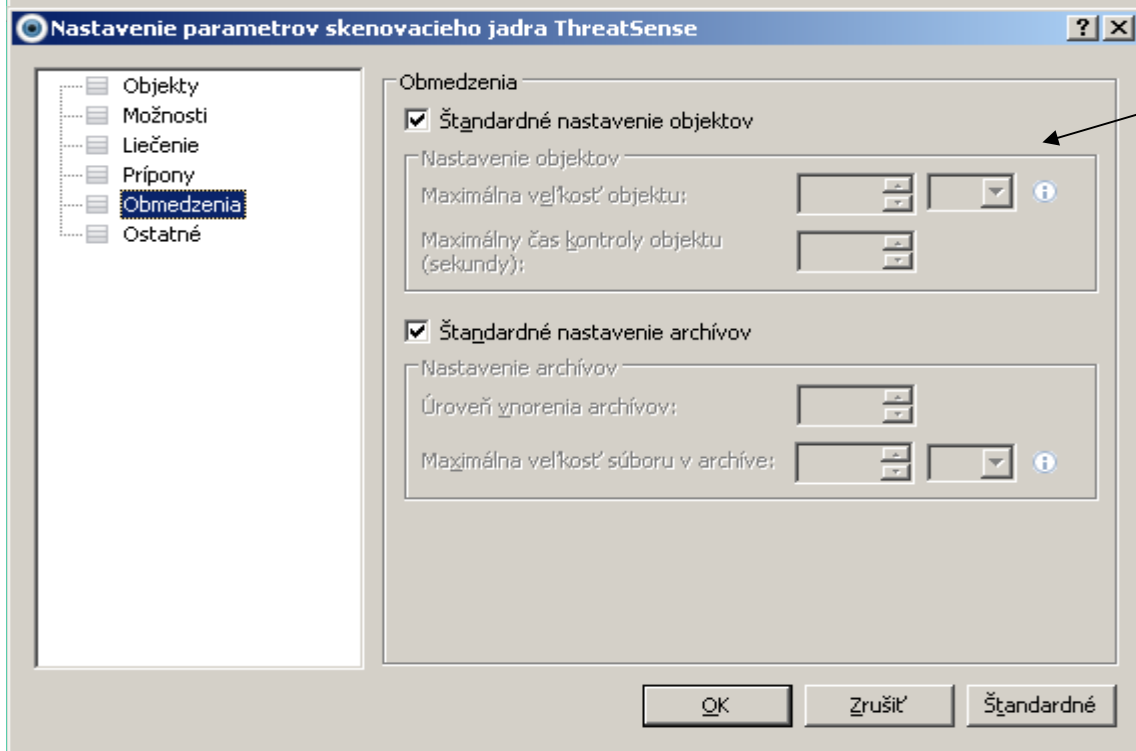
Nastavenie parametrov skenovacieho jadra ThreatSense

?
X

Objekty
Možnosti
Liečenie
Prípony
Obmedzenia
Ostatné

Obmedzenia

Štandardné nastavenie objektov

Nastavenie objektov

Maximálna veľkosť objektu:

Maximálny čas kontroly objektu (sekundy):

Štandardné nastavenie archívov

Nastavenie archívov

Úroveň vnorenia archívov:

Maximálna veľkosť súboru v archíve:

OK
Zrušiť
Štandardné